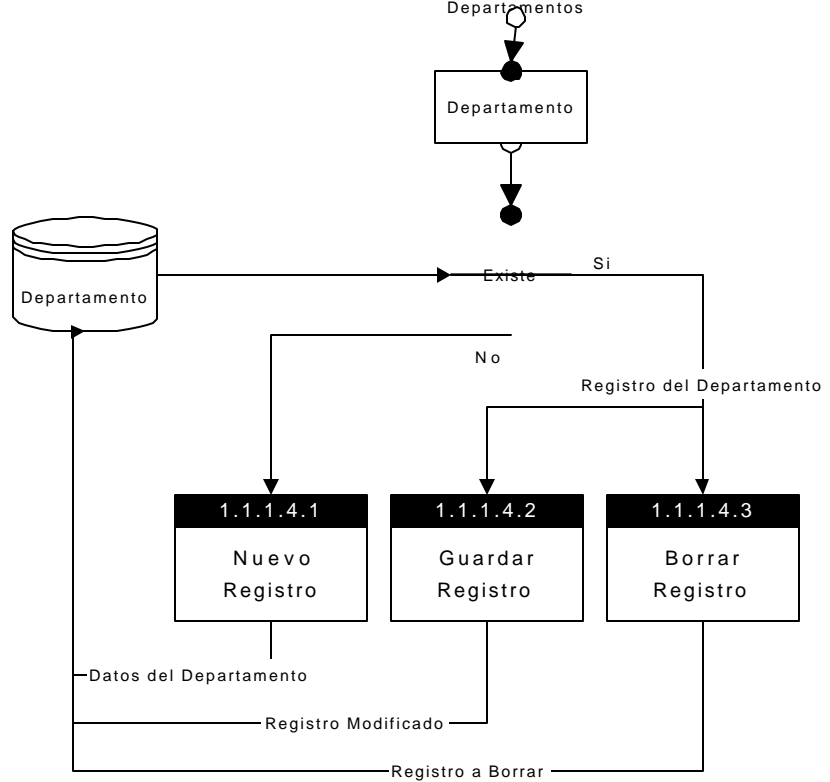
Departamentos

Departamento

Departamento

Existe

Si

No

Registro del Departamento

1.1.1.4.1
Nuevo Registro

1.1.1.4.2
Guardar Registro

1.1.1.4.3
Borrar Registro

Datos del Departamento

Registro Modificado

Registro a Borrar